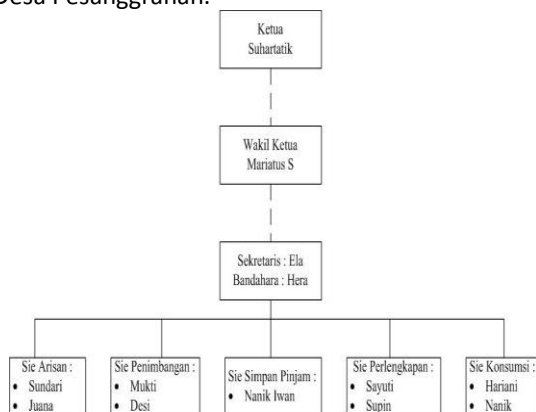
Desa Pesanggrahan.

Ketua
Suhartatik

Wakil Ketua
Mariatus S

Sekretaris : Ela
Bandahara : Hera

Sie Arisan :
• Sundari
• Juana

Sie Penimbangan :
• Mukti
• Desi

Sie Simpan Pinjam :
• Nanik Iwan

Sie Perlengkapan :
• Sayuti
• Supin

Sie Konsumsi :
• Hariani
• Nanik